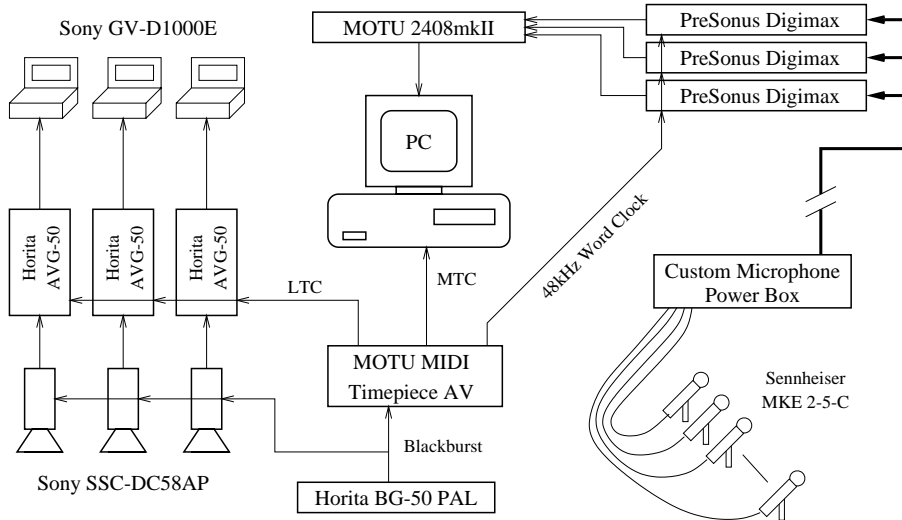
Sony GV-D1000E

MOTU 2408mkII

PreSonus Digimax

PreSonus Digimax

PreSonus Digimax

PC

Horita AVG-50

Horita AVG-50

Horita AVG-50

LTC

MTC

48kHz Word Clock

Custom Microphone Power Box

MOTU MIDI Timepiece AV

Sennheiser MKE 2-5-C

Blackburst

Sony SSC-DC58AP

Horita BG-50 PAL